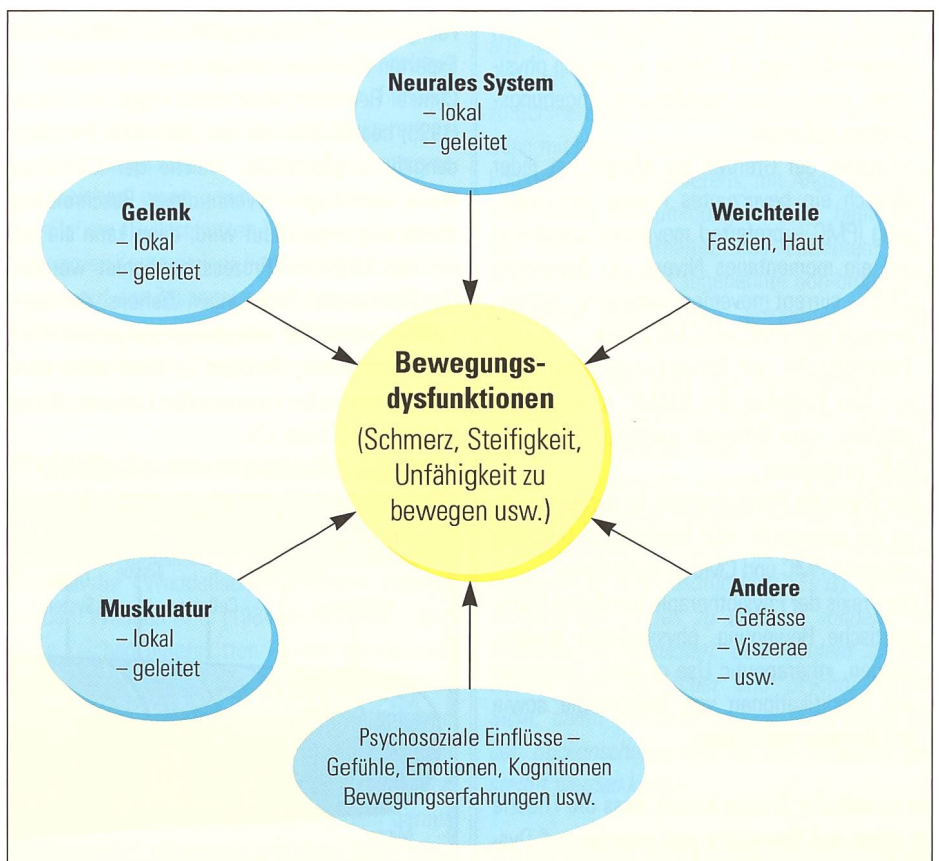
Neurales System
– lokal
– geleitet

Gelenk
– lokal
– geleitet

Weichteile
Faszien, Haut

Bewegungsdysfunktionen
(Schmerz, Steifigkeit, Unfähigkeit zu bewegen usw.)

Muskulatur
– lokal
– geleitet

Andere
– Gefässe
– Viszerae
– usw.

Psychosoziale Einflüsse – Gefühle, Emotionen, Kognitionen Bewegungserfahrungen usw.